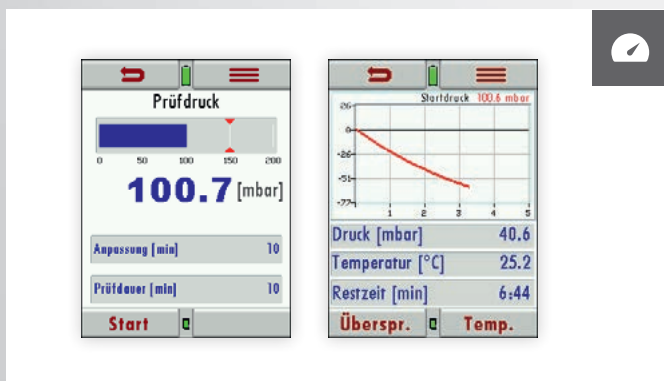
Prüfdruck

0 50 100 150 200

100.7 [mbar]

Anpassung [min] 10

Prüfdauer [min] 10

Start

Startdruck 100.6 mbar

26
0
-26
-51
-77

1 2 3 4 5

Druck [mbar] 40.6

Temperatur [°C] 25.2

Restzeit [min] 6:44

Überspr.

Temp.